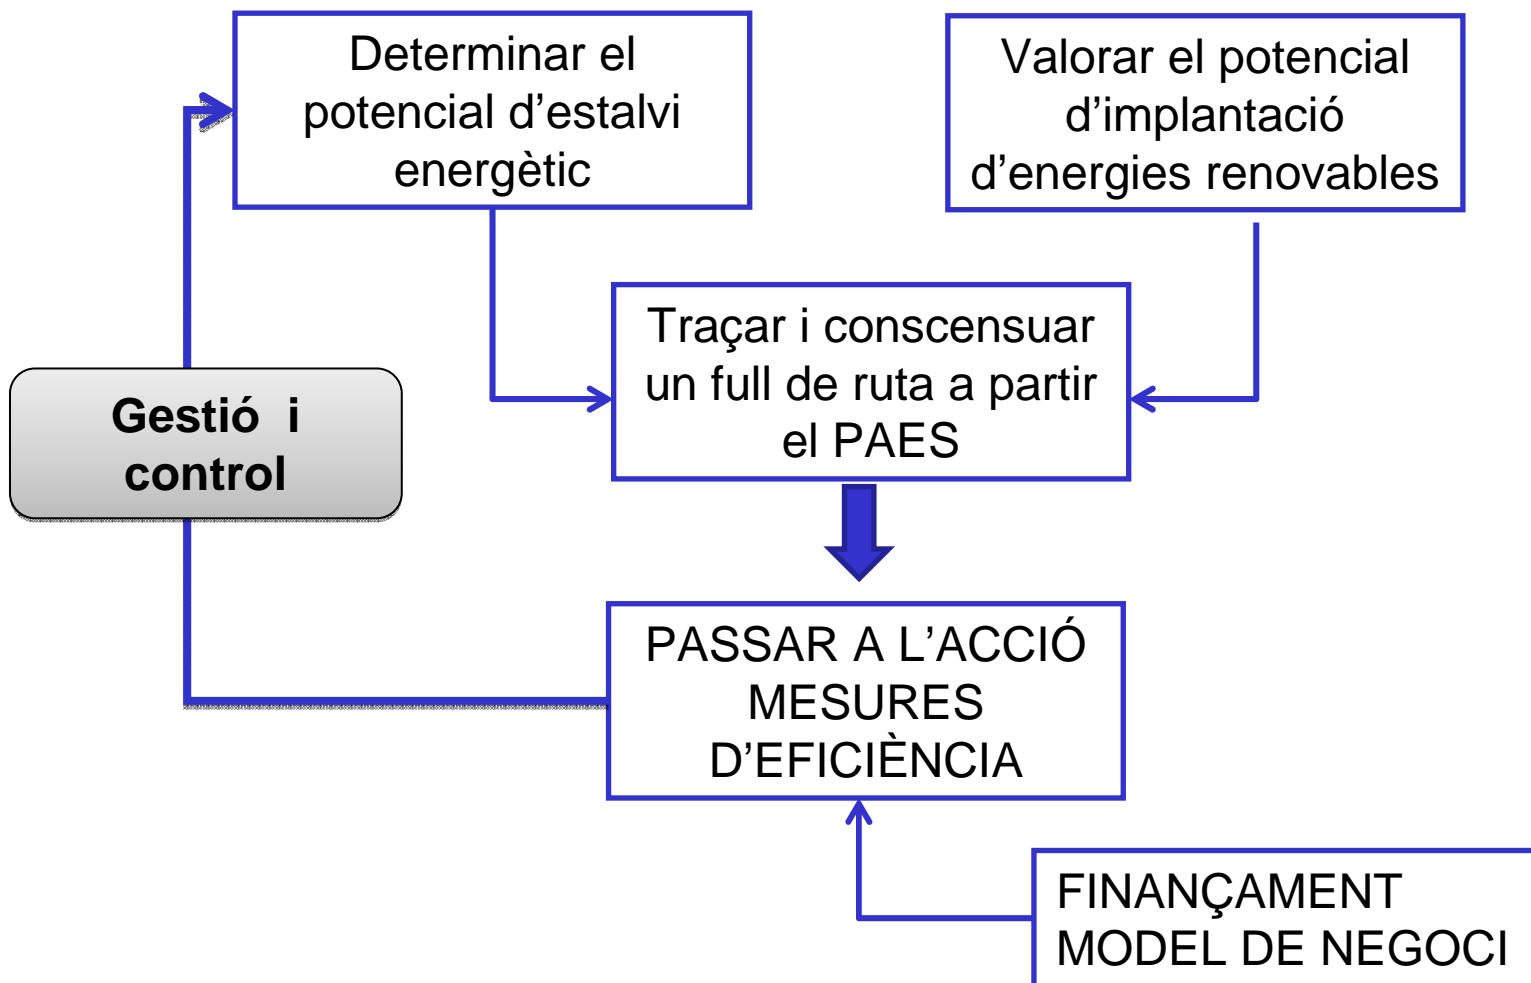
Determinar el potencial d’estalvi energètic

Valorar el potencial d’implantació d’energies renovables

Gestió i control

Traçar i conscensuar un full de ruta a partir el PAES

PASSAR A L’ACCIÓ MESURES D’EFICIÈNCIA

FINANÇAMENT MODEL DE NEGOCI